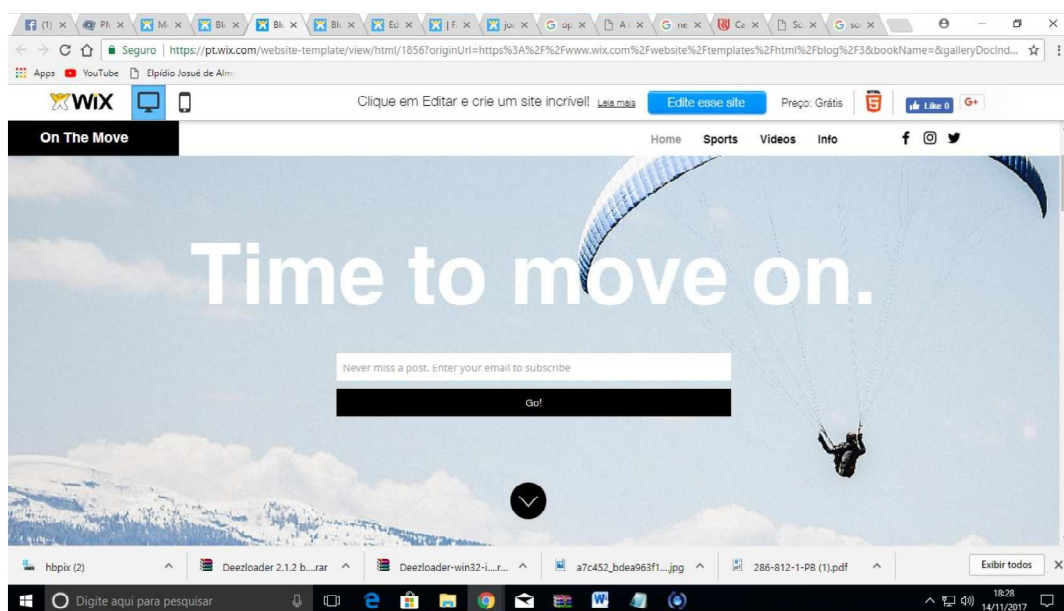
(1) × Ph × M × Bl × Bl × Bl × Ed × [F × jo × G op × A × G ne × Co × Sc × G so ×

Seguro | https://pt.wix.com/website-template/view/html/1856?originUrl=https%3A%2F%2Fwww.wix.com%2Fwebsite%2Ftemplates%2Fhtml%2Fblog%2F3&bookName=&galleryDocInd...

Apps YouTube Elpídio Josué de Alm

WiX

Clique em Editar e crie um site incrível! Leia mais

Edite esse site

Preço: Grátis

Like 0 G+

On The Move

Home Sports Videos Info

Time to move on.

Never miss a post. Enter your email to subscribe

Go!

hbpix (2)

Deezloader 2.1.2 b....rar

Deezloader-win32-i....r...

a7c452_bdea963f1....jpg

286-812-1-PB (1).pdf

Exibir todos

Digite aqui para pesquisar

18:28
14/11/2017